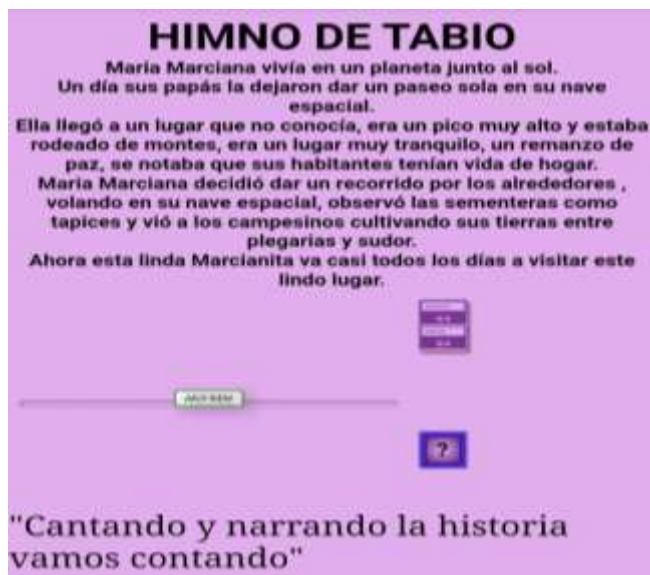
HIMNO DE TABIO

Maria Marciana vivía en un planeta junto al sol.
Un día sus papás la dejaron dar un paseo sola en su nave espacial.
Ella llegó a un lugar que no conocía, era un pico muy alto y estaba rodeado de montes, era un lugar muy tranquilo, un remanzo de paz, se notaba que sus habitantes tenían vida de hogar.
Maria Marciana decidió dar un recorrido por los alrededores , volando en su nave espacial, observó las sementeras como tapices y vió a los campesinos cultivando sus tierras entre plegarias y sudor.
Ahora esta linda Marcianita va casi todos los días a visitar este lindo lugar.

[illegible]

?

"Cantando y narrando la historia vamos contando"